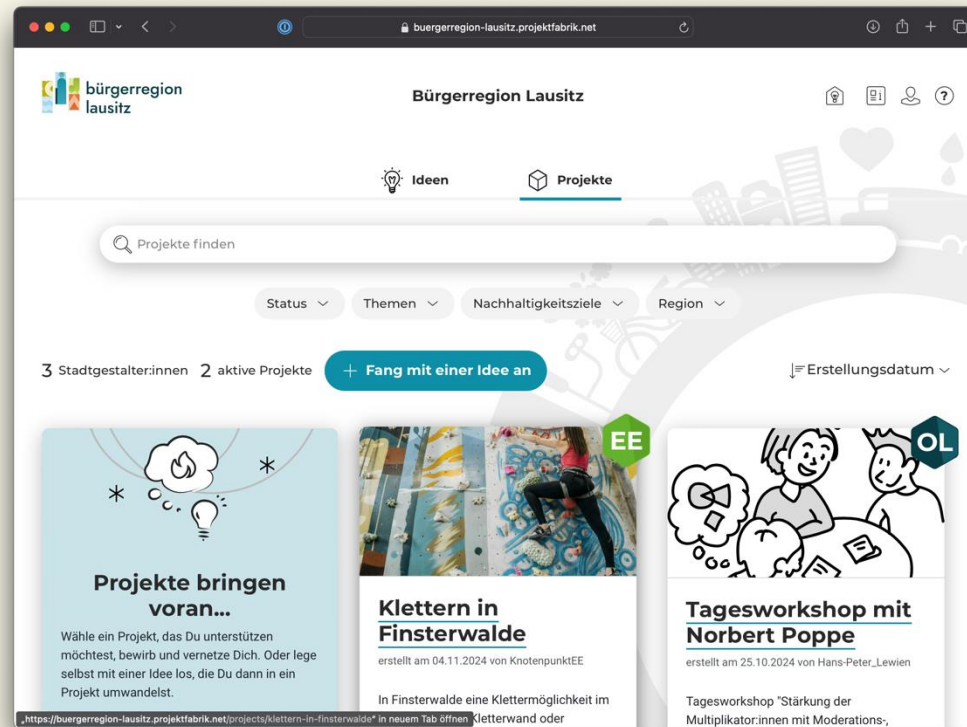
buergerregion-lausitz.projektfabrik.net

bürgerregion lausitz

Bürgerregion Lausitz

Ideen

Projekte

Projekte finden

Status

Themen

Nachhaltigkeitsziele

Region

3 Stadtgestalter:innen 2 aktive Projekte

+ Fang mit einer Idee an

Erstellungsdatum

Projekte bringen voran...

Wähle ein Projekt, das Du unterstützen möchtest, bewirb und vernetze Dich. Oder lege selbst mit einer Idee los, die Du dann in ein Projekt umwandelst.

EE

Klettern in Finsterwalde

erstellt am 04.11.2024 von KnotenpunktEE

In Finsterwalde eine Klettermöglichkeit im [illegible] Kletterwand oder

OL

Tagesworkshop mit Norbert Poppe

erstellt am 25.10.2024 von Hans-Peter_Lewien

Tagesworkshop "Stärkung der Multiplikator:innen mit Moderations-,

„https://buergerregion-lausitz.projektfabrik.net/projects/klettern-in-finsterwalde“ in neuem Tab öffnen